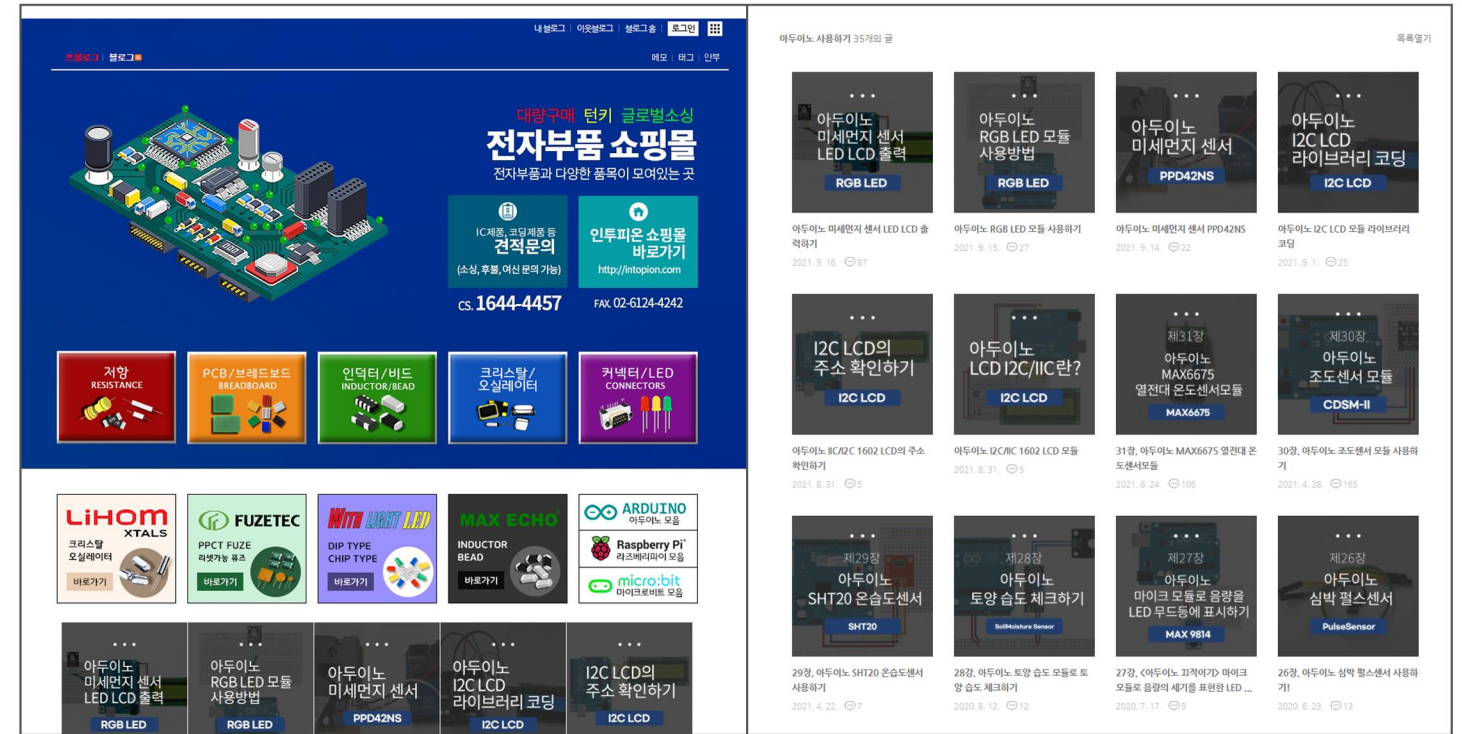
내 블로그 | 이웃블로그 | 블로그 홈 | 로그인

프롤로그 | 블로그

메모 | 태그 | 안부

대량구매 턴키 글로벌소싱
전자부품 쇼핑몰
전자부품과 다양한 품목이 모여있는 곳

IC제품, 코딩제품 등
견적문의
(소싱, 후불, 여신 문의 가능)

인투피온 쇼핑몰 바로가기
http://intopion.com

CS. 1644-4457

FAX. 02-6124-4242

저항
RESISTANCE

PCB/브레드보드
BREADBOARD

인덕터/비드
INDUCTOR/BEAD

크리스탈/오실레이터

커넥터/LED
CONNECTORS

LiHOM XTALS
크리스탈 오실레이터
바로가기

FUZETEC
PPCT FUZE
리셋가능 퓨즈
바로가기

WITH LIGHT LED
DIP TYPE
CHIP TYPE
바로가기

MAX ECHO
INDUCTOR
BEAD
바로가기

ARDUINO
아두이노 모음

Raspberry Pi
라즈베리파이 모음

micro:bit
마이크로비트 모음

아두이노 미세먼지 센서 LED LCD 출력
RGB LED

아두이노 RGB LED 모듈 사용방법
RGB LED

아두이노 미세먼지 센서
PPD42NS

아두이노 I2C LCD 라이브러리 코딩
I2C LCD

I2C LCD의 주소 확인하기
I2C LCD

아두이노 사용하기 35개의 글

목록열기

아두이노 미세먼지 센서 LED LCD 출력
RGB LED
아두이노 미세먼지 센서 LED LCD 출력하기
2021. 9. 16. 87

아두이노 RGB LED 모듈 사용방법
RGB LED
아두이노 RGB LED 모듈 사용하기
2021. 9. 15. 27

아두이노 미세먼지 센서
PPD42NS
아두이노 미세먼지 센서 PPD42NS
2021. 9. 14. 22

아두이노 I2C LCD 라이브러리 코딩
I2C LCD
아두이노 I2C LCD 모듈 라이브러리 코딩
2021. 9. 1. 25

I2C LCD의 주소 확인하기
I2C LCD
아두이노 IIC/I2C 1602 LCD의 주소 확인하기
2021. 8. 31. 5

아두이노 LCD I2C/IIC란?
I2C LCD
아두이노 I2C/IIC 1602 LCD 모듈
2021. 8. 31. 5

제31장
아두이노 MAX6675 열전대 온도센서모듈
MAX6675
31장. 아두이노 MAX6675 열전대 온도센서모듈
2021. 6. 24. 106

제30장
아두이노 조도센서 모듈
CDSM-II
30강. 아두이노 조도센서 모듈 사용하기
2021. 4. 28. 165

제29장
아두이노 SHT20 온습도센서
SHT20
29강. 아두이노 SHT20 온습도센서 사용하기
2021. 4. 22. 7

제28장
아두이노 토양 습도 체크하기
SoilMoisture Sensor
28강. 아두이노 토양 습도 모듈로 토양 습도 체크하기
2020. 8. 12. 12

제27장
아두이노 마이크 모듈로 음량을 LED 무드등에 표시하기
MAX 9814
27강. <아두이노 끄적이기> 마이크 모듈로 음량의 세기를 표현한 LED ...
2020. 7. 17. 9

제26장
아두이노 심박 펄스센서
PulseSensor
26강. 아두이노 심박 펄스센서 사용하기!
2020. 6. 23. 13